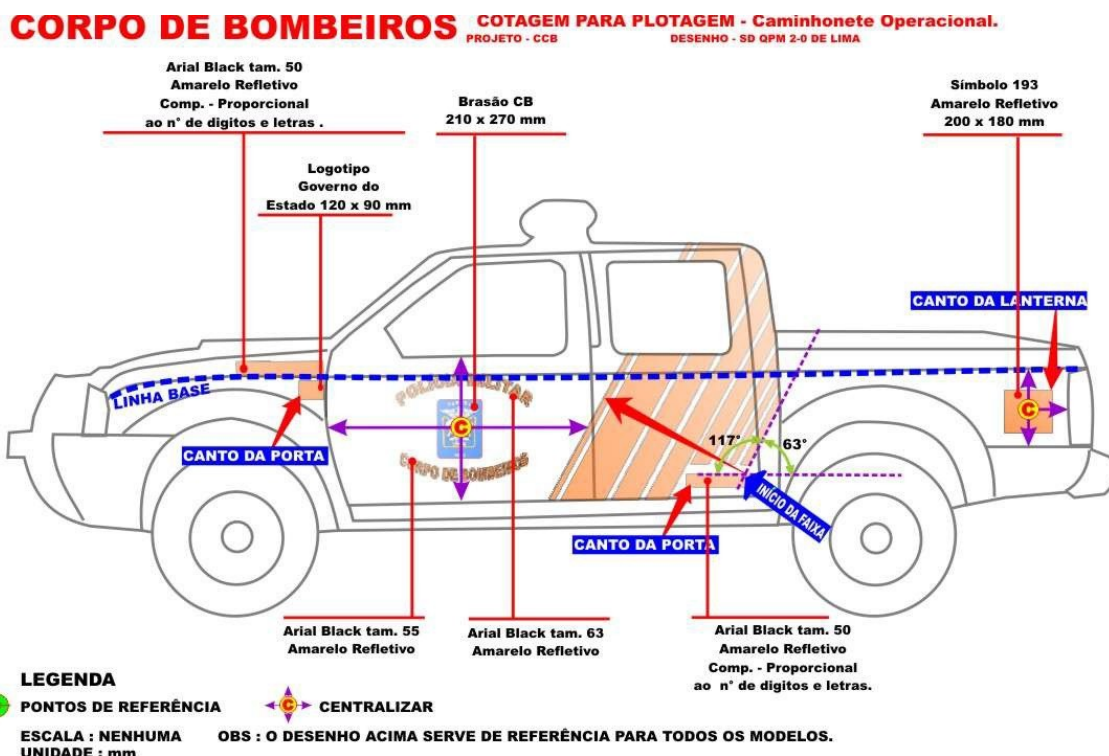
CORPO DE BOMBEIROS COTAGEM PARA PLOTAGEM - Caminhonete Operacional.
PROJETO - CCB DESENHO - SD QPM 2-0 DE LIMA

Arial Black tam. 50
Amarelo Refletivo
Comp. - Proporcional
ao n° de digitos e letras .

Logotipo
Governo do
Estado 120 x 90 mm

Brasão CB
210 x 270 mm

Símbolo 193
Amarelo Refletivo
200 x 180 mm

CANTO DA LANTERNA

LINHA BASE

POLÍCIA MILITAR

CORPO DE BOMBEIROS

CANTO DA PORTA

117°

63°

INÍCIO DA FAIXA

CANTO DA PORTA

Arial Black tam. 55
Amarelo Refletivo

Arial Black tam. 63
Amarelo Refletivo

Arial Black tam. 50
Amarelo Refletivo
Comp. - Proporcional
ao n° de digitos e letras.

LEGENDA
PONTOS DE REFERÊNCIA
CENTRALIZAR

ESCALA : NENHUMA
UNIDADE : mm
OBS : O DESENHO ACIMA SERVE DE REFERÊNCIA PARA TODOS OS MODELOS.